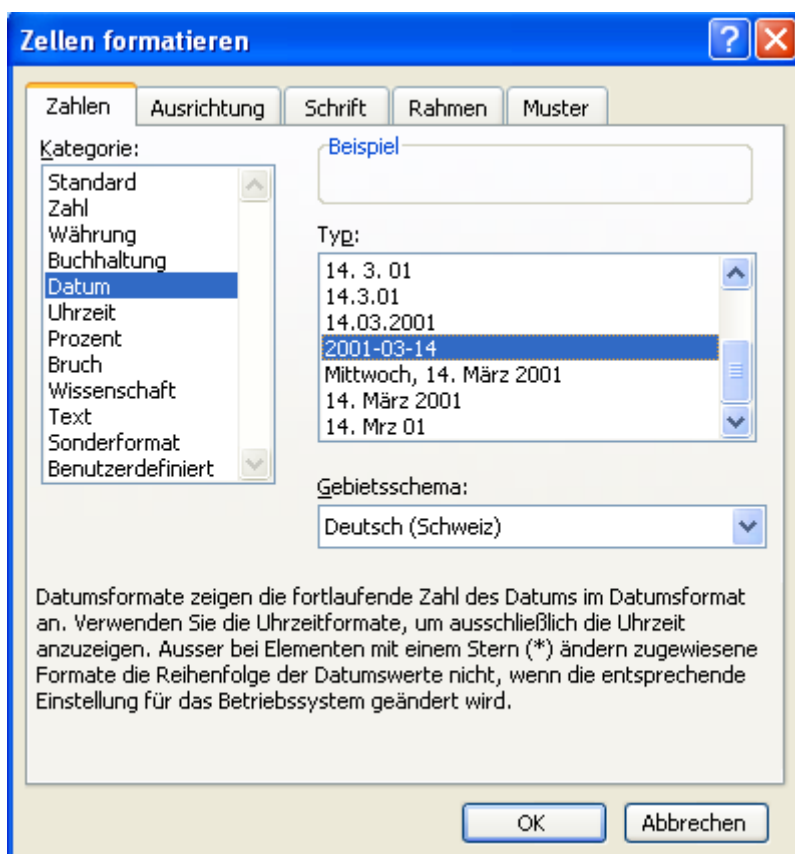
Zellen formatieren

?

Zahlen | Ausrichtung | Schrift | Rahmen | Muster

Kategorie:

Standard
Zahl
Währung
Buchhaltung
Datum
Uhrzeit
Prozent
Bruch
Wissenschaft
Text
Sonderformat
Benutzerdefiniert

Beispiel

Typ:

14. 3. 01
14.3.01
14.03.2001
2001-03-14
Mittwoch, 14. März 2001
14. März 2001
14. Mrz 01

Gebietsschema:

Deutsch (Schweiz)

Datumsformate zeigen die fortlaufende Zahl des Datums im Datumsformat an. Verwenden Sie die Uhrzeitformate, um ausschließlich die Uhrzeit anzuzeigen. Ausser bei Elementen mit einem Stern (*) ändern zugewiesene Formate die Reihenfolge der Datumswerte nicht, wenn die entsprechende Einstellung für das Betriebssystem geändert wird.

OK

Abbrechen